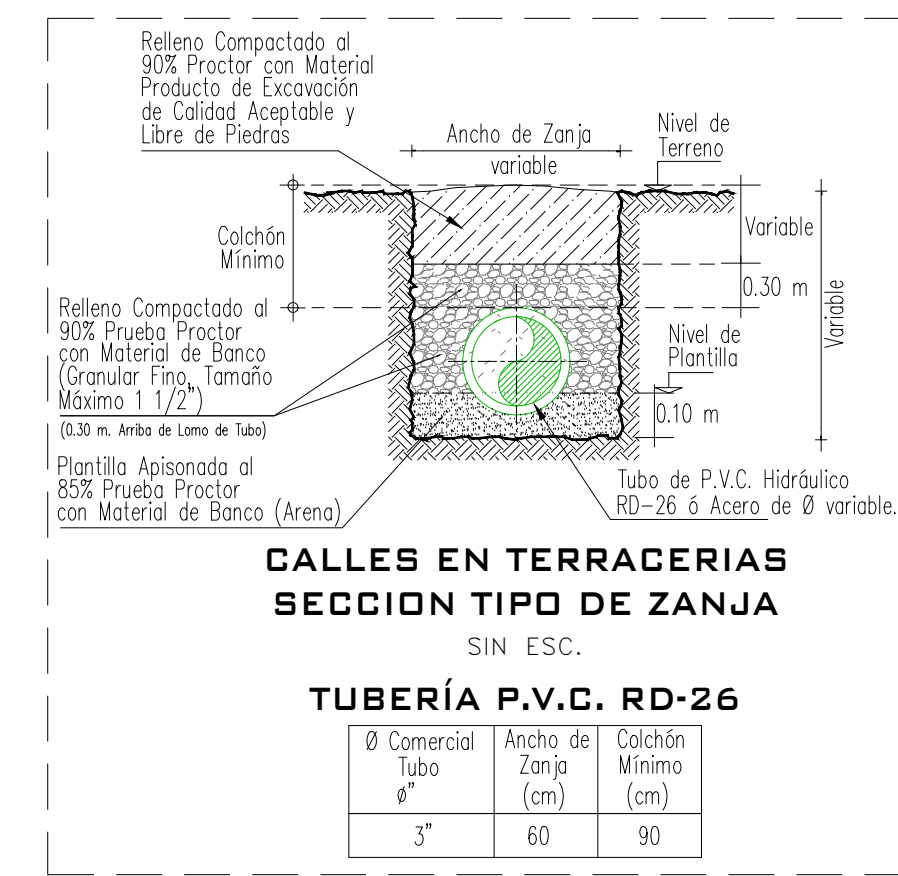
Relleno Compactado al 90% Proctor con Material Producto de Excavación de Calidad Aceptable y Libre de Piedras

Ancho de Zanja
variable

Nivel de Terreno

Colchón Mínimo

Variable

0.30 m

Variable

Relleno Compactado al 90% Prueba Proctor con Material de Banco (Granular Fino, Tamaño Máximo 1 1/2")
(0.30 m. Arriba de Lomo de Tubo)

Nivel de Plantilla

0.10 m

Plantilla Apisonada al 85% Prueba Proctor con Material de Banco (Arena)

Tubo de P.V.C. Hidráulico RD-26 ó Acero de Ø variable.

CALLES EN TERRACERIAS
SECCION TIPO DE ZANJA

SIN ESC.

TUBERÍA P.V.C. RD-26

| Ø Comercial Tubo ø" | Ancho de Zanja (cm) | Colchón Mínimo (cm) |
|---|---|---|
| 3" | 60 | 90 |